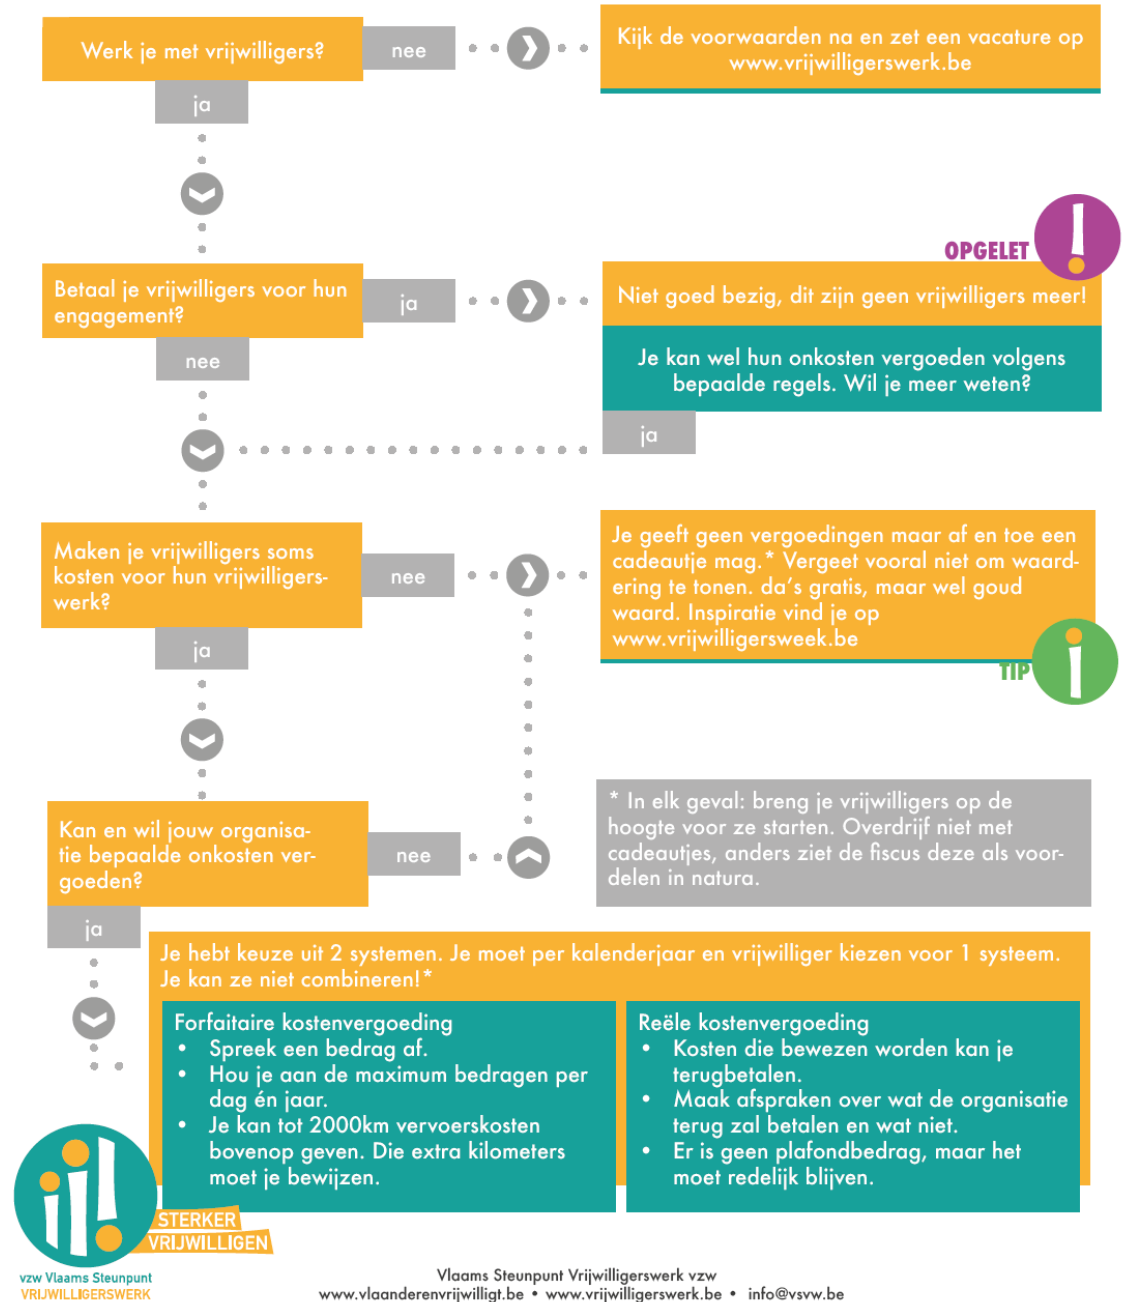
Werk je met vrijwilligers?

nee

Kijk de voorwaarden na en zet een vacature op www.vrijwilligerswerk.be

ja

OPGELET

Betaal je vrijwilligers voor hun engagement?

ja

Niet goed bezig, dit zijn geen vrijwilligers meer!

Je kan wel hun onkosten vergoeden volgens bepaalde regels. Wil je meer weten?

nee

ja

Maken je vrijwilligers soms kosten voor hun vrijwilligerswerk?

nee

Je geeft geen vergoedingen maar af en toe een cadeautje mag.* Vergeet vooral niet om waardering te tonen. da's gratis, maar wel goud waard. Inspiratie vind je op www.vrijwilligersweek.be

TIP

ja

Kan en wil jouw organisatie bepaalde onkosten vergoeden?

nee

* In elk geval: breng je vrijwilligers op de hoogte voor ze starten. Overdrijf niet met cadeautjes, anders ziet de fiscus deze als voordelen in natura.

ja

Je hebt keuze uit 2 systemen. Je moet per kalenderjaar en vrijwilliger kiezen voor 1 systeem. Je kan ze niet combineren!*

Forfaitaire kostenvergoeding
• Spreek een bedrag af.
• Hou je aan de maximum bedragen per dag én jaar.
• Je kan tot 2000km vervoerskosten bovenop geven. Die extra kilometers moet je bewijzen.

Reële kostenvergoeding
• Kosten die bewezen worden kan je terugbetalen.
• Maak afspraken over wat de organisatie terug zal betalen en wat niet.
• Er is geen plafondbedrag, maar het moet redelijk blijven.

STERKER VRIJWILLIGEN

vzw Vlaams Steunpunt VRIJWILLIGERSWERK

Vlaams Steunpunt Vrijwilligerswerk vzw
www.vlaanderenvrijwilligt.be • www.vrijwilligerswerk.be • info@vsvw.be